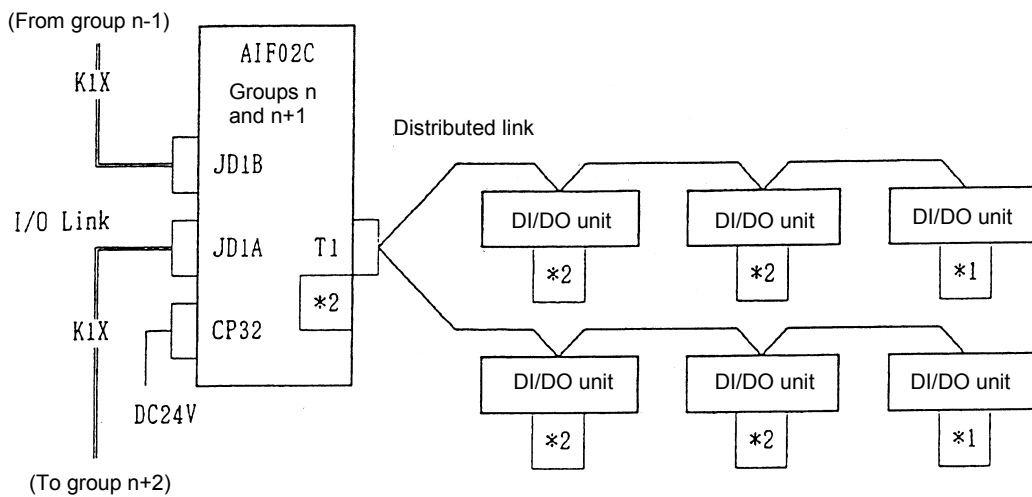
(From group n-1)

K1X

AIF02C

Groups n and n+1

JD1B

I/O Link

JD1A

T1

*2

K1X

CP32

DC24V

(To group n+2)

Distributed link

DI/DO unit

*2

DI/DO unit

*2

DI/DO unit

*1

DI/DO unit

*2

DI/DO unit

*2

DI/DO unit

*1